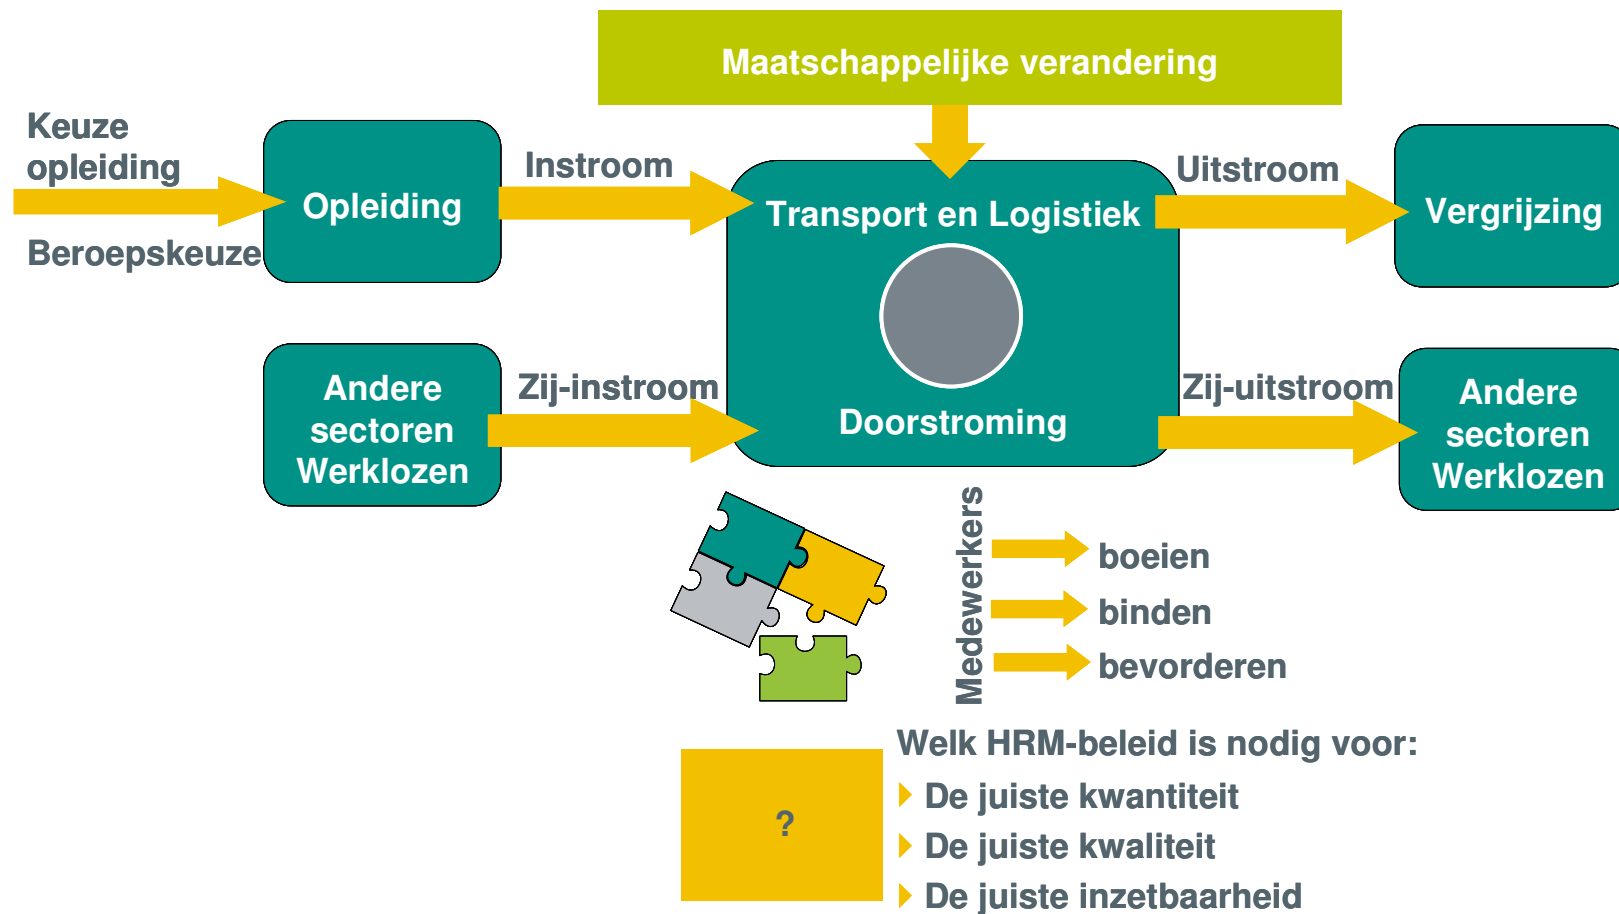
Maatschappelijke verandering

Keuze opleiding

Beroepskeuze

Opleiding

Instroom

Transport en Logistiek

Uitstroom

Vergrijzing

Andere sectoren Werklozen

Zij-instroom

Doorstroming

Zij-uitstroom

Andere sectoren Werklozen

Medewerkers

boeien

binden

bevorderen

Welk HRM-beleid is nodig voor:

De juiste kwantiteit

De juiste kwaliteit

De juiste inzetbaarheid

?